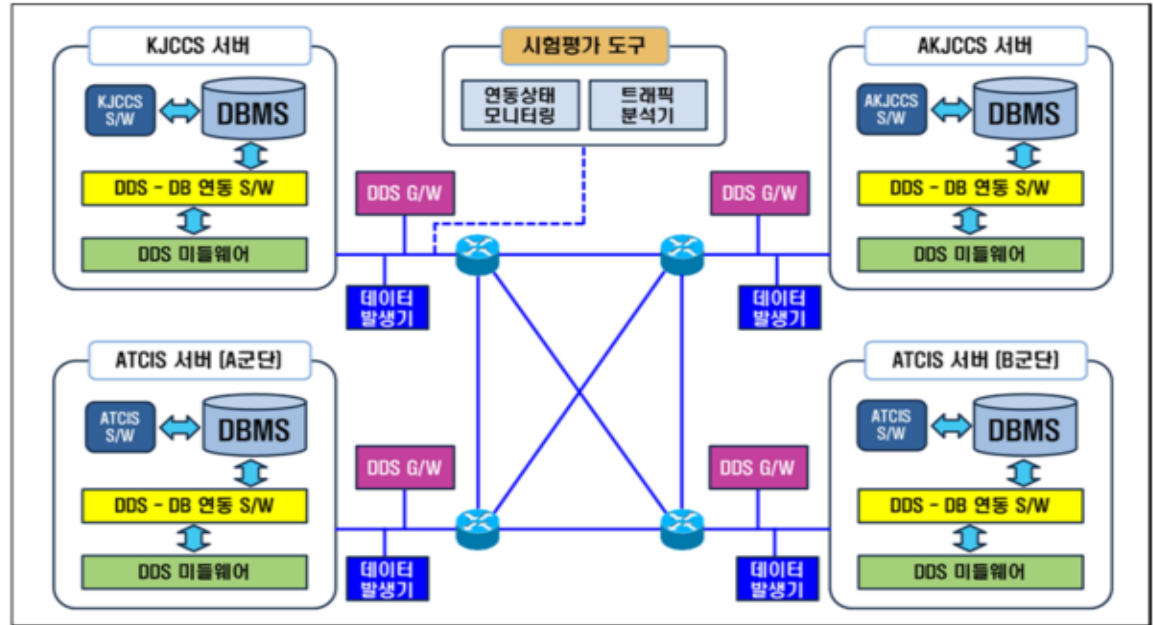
KJCCS 서버

KJCCS S/W

DBMS

DDS - DB 연동 S/W

DDS 미들웨어

시험평가 도구

연동상태 모니터링

트래픽 분석기

AKJCCS 서버

AKJCCS S/W

DBMS

DDS - DB 연동 S/W

DDS 미들웨어

DDS G/W

DDS G/W

데이터 발생기

데이터 발생기

ATCIS 서버 (A군단)

ATCIS S/W

DBMS

DDS - DB 연동 S/W

DDS 미들웨어

ATCIS 서버 (B군단)

ATCIS S/W

DBMS

DDS - DB 연동 S/W

DDS 미들웨어

DDS G/W

DDS G/W

데이터 발생기

데이터 발생기